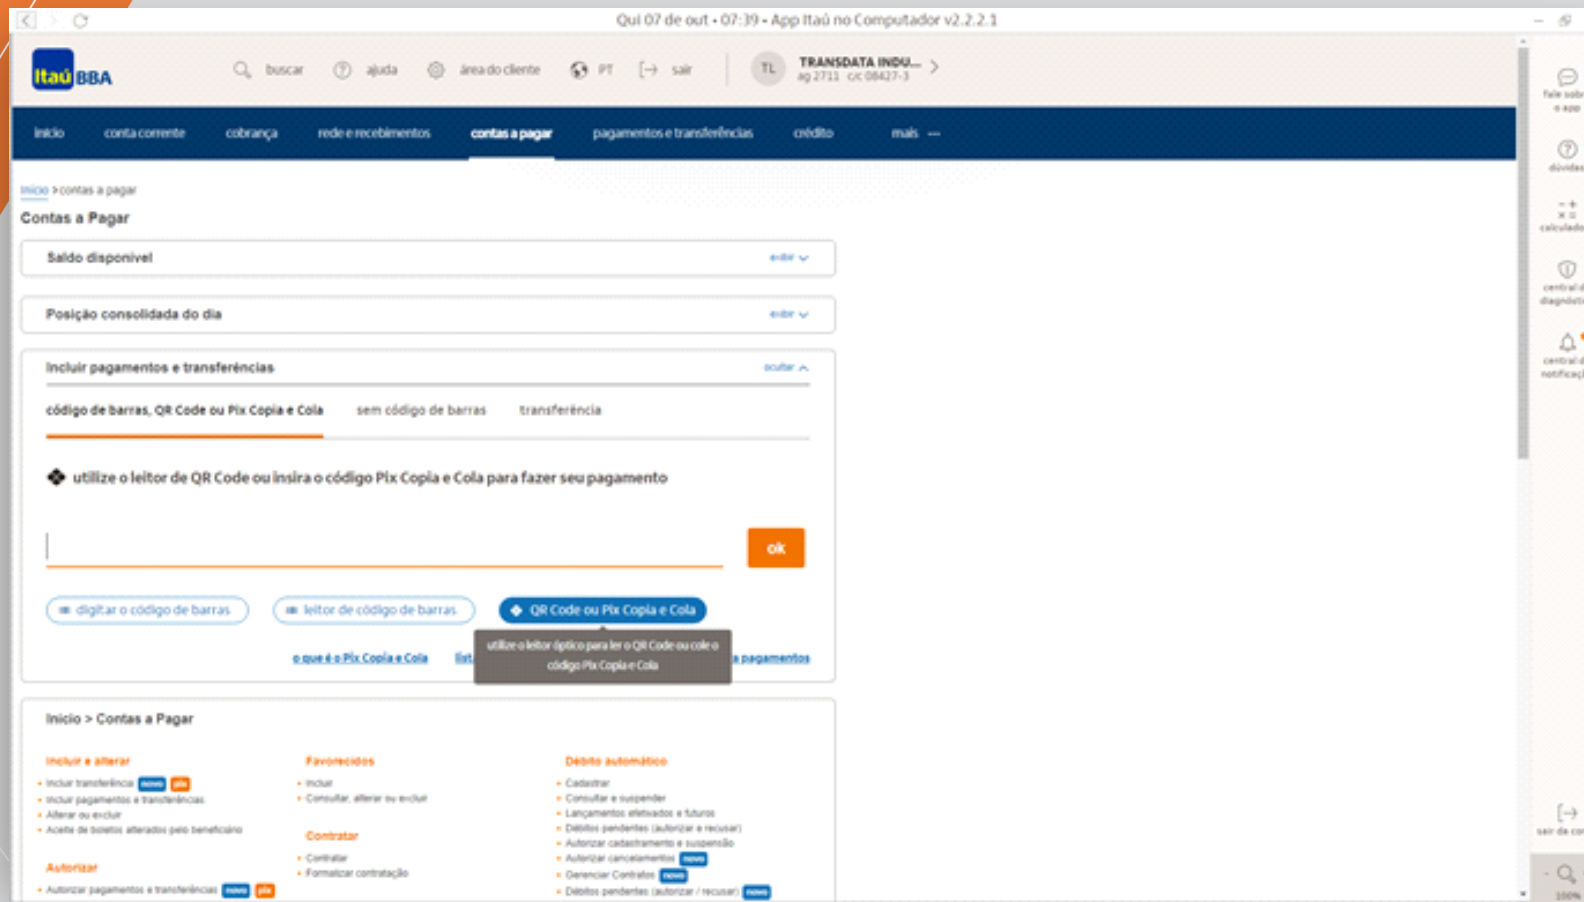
Qui 07 de out - 07:39 - App Itaú no Computador v2.2.2.1

Itaú BBA

buscar ajuda área do cliente PT sair

TL TRANSDATA INDU... ag 2711 c/c 08427-3

início conta corrente cobrança rede e recebimentos contas a pagar pagamentos e transferências crédito mais

início > contas a pagar

Contas a Pagar

Saldo disponível exibir

Posição consolidada do dia exibir

Incluir pagamentos e transferências ocultar

código de barras, QR Code ou Pix Copia e Cola sem código de barras transferência

utilize o leitor de QR Code ou insira o código Pix Copia e Cola para fazer seu pagamento

ok

digitar o código de barras leitor de código de barras QR Code ou Pix Copia e Cola

utilize o leitor óptico para ler o QR Code ou cole o código Pix Copia e Cola

o que é o Pix Copia e Cola list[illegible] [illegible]a pagamentos

Início > Contas a Pagar

Incluir e alterar
Incluir transferência novo pix
Incluir pagamentos e transferências
Alterar ou excluir
Aceite de boletos alterados pelo beneficiário

Autorizar
Autorizar pagamentos e transferências novo pix

Favorecidos
Incluir
Consultar, alterar ou excluir

Contratar
Contratar
Formalizar contratação

Débito automático
Cadastrar
Consultar e suspender
Lançamentos efetivados e futuros
Débitos pendentes (autorizar e recusar)
Autorizar cadastramento e suspensão
Autorizar cancelamentos novo
Gerenciar Contratos novo
Débitos pendentes (autorizar / recusar) novo

fale sobre o app
dúvidas
calculado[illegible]
central d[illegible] diagnósti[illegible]
central d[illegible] notificaç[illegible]
sair da co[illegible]
100%